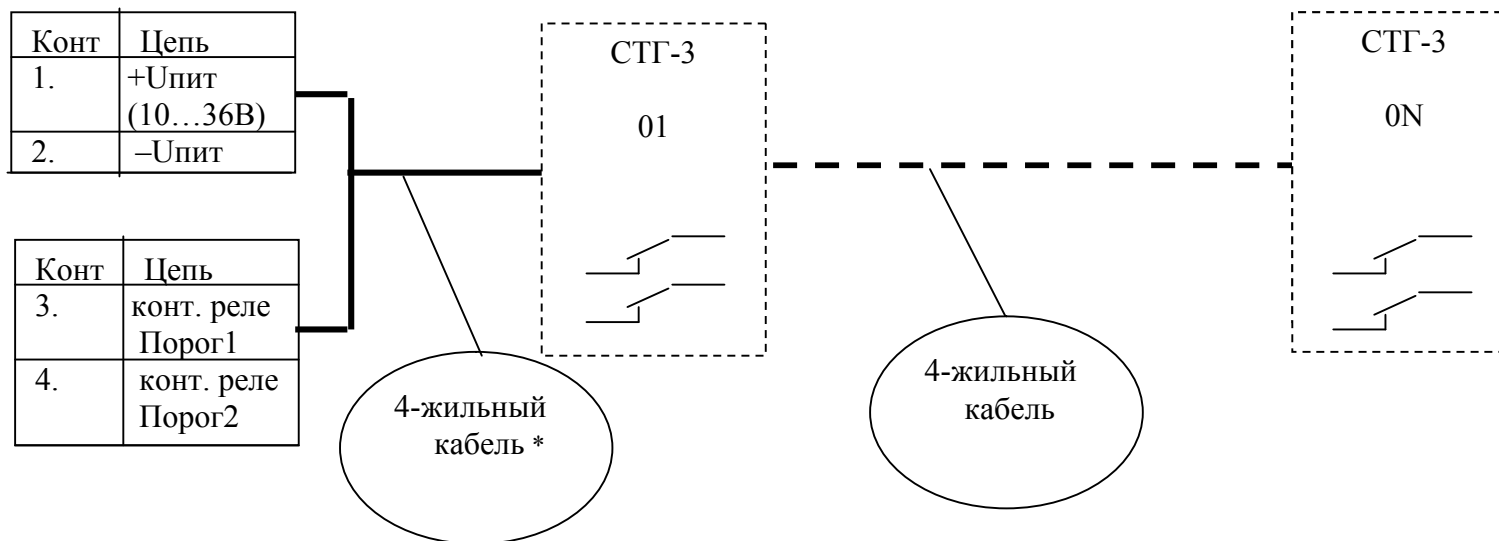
| Конт | Цепь |
|---|---|
| 1. | +Uпит (10…36В) |
| 2. | –Uпит |

| Конт | Цепь |
|---|---|
| 3. | конт. реле Порог1 |
| 4. | конт. реле Порог2 |

СТГ-3

01

СТГ-3

0N

4-жильный кабель *

4-жильный кабель